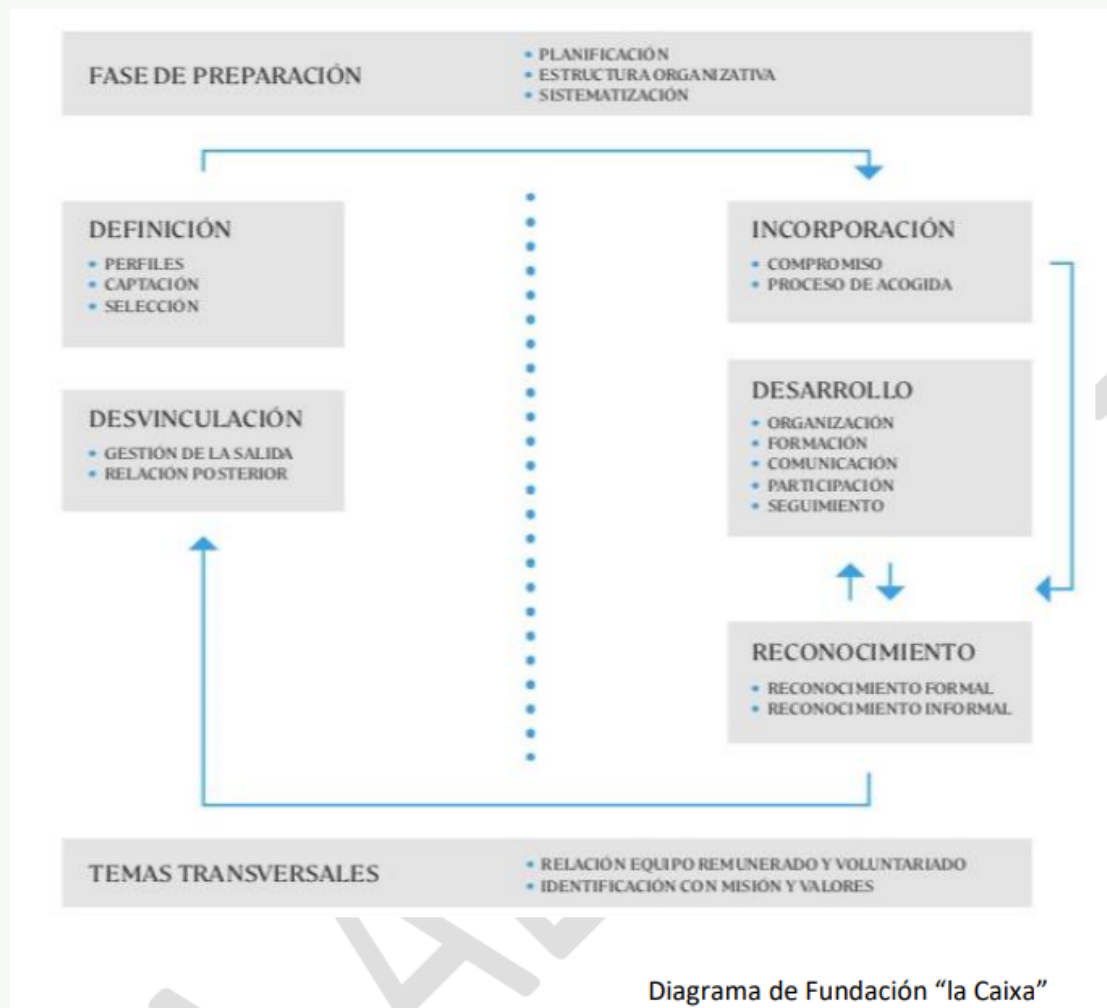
FASE DE PREPARACIÓN

• PLANIFICACIÓN
• ESTRUCTURA ORGANIZATIVA
• SISTEMATIZACIÓN

DEFINICIÓN
• PERFILES
• CAPTACIÓN
• SELECCIÓN

DESVINCULACIÓN
• GESTIÓN DE LA SALIDA
• RELACIÓN POSTERIOR

INCORPORACIÓN
• COMPROMISO
• PROCESO DE ACOGIDA

DESARROLLO
• ORGANIZACIÓN
• FORMACIÓN
• COMUNICACIÓN
• PARTICIPACIÓN
• SEGUIMIENTO

RECONOCIMIENTO
• RECONOCIMIENTO FORMAL
• RECONOCIMIENTO INFORMAL

TEMAS TRANSVERSALES

• RELACIÓN EQUIPO REMUNERADO Y VOLUNTARIADO
• IDENTIFICACIÓN CON MISIÓN Y VALORES

Diagrama de Fundación “la Caixa”